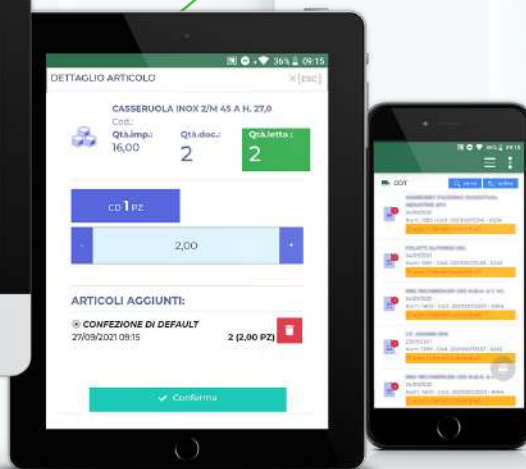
36% 09:15

DETTAGLIO ARTICOLO

×[ESC]

CASSEROULA INOX 2/M 45 A H. 27,0

Cod.:

Qtà.imp.: 16,00

Qtà.doc.: 2

Qtà.letta: 2

CD 1 PZ

-

2,00

+

ARTICOLI AGGIUNTI:

CONFEZIONE DI DEFAULT

27/09/2021 09:15

2 (2,00 PZ)

Conferma

DDT

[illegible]